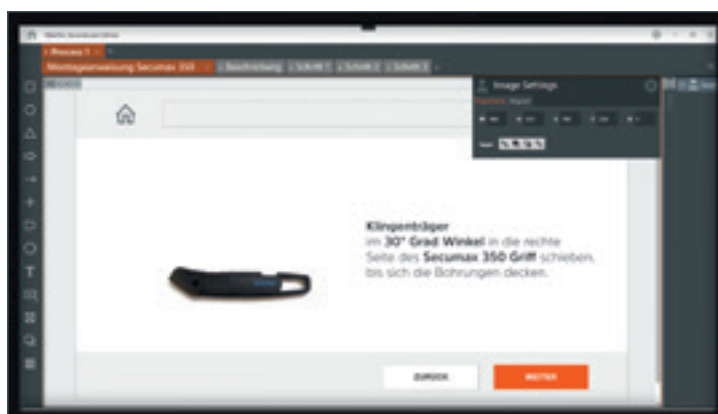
Process 1

Montageanweisung Secumax 350

Beschreibung

Schritt 1

Schritt 2

Schritt 3

Image Settings

Klingenträger
im 30° Grad Winkel in die rechte Seite des Secumax 350 Griff schieben, bis sich die Bohrungen decken.

ZURÜCK

WEITER